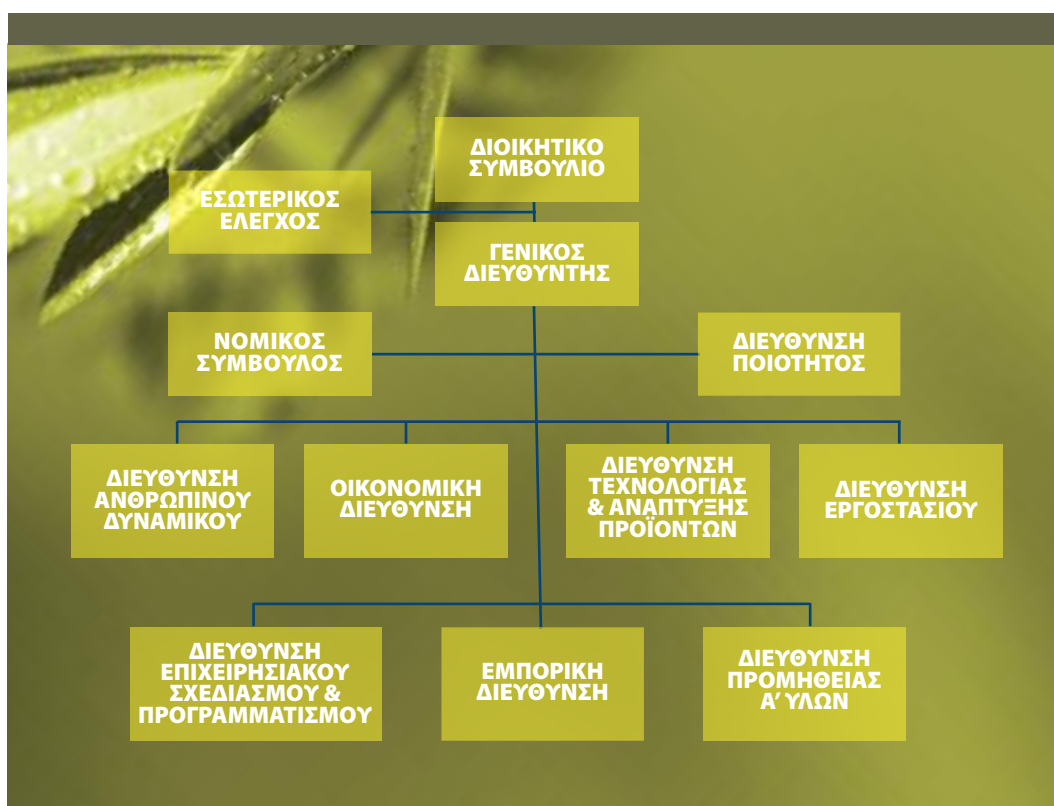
ΔΙΟΙΚΗΤΙΚΟ ΣΥΜΒΟΥΛΙΟ

ΕΣΩΤΕΡΙΚΟΣ ΕΛΕΓΧΟΣ

ΓΕΝΙΚΟΣ ΔΙΕΥΘΥΝΤΗΣ

ΝΟΜΙΚΟΣ ΣΥΜΒΟΥΛΟΣ

ΔΙΕΥΘΥΝΣΗ ΠΟΙΟΤΗΤΟΣ

ΔΙΕΥΘΥΝΣΗ ΑΝΘΡΩΠΙΝΟΥ ΔΥΝΑΜΙΚΟΥ

ΟΙΚΟΝΟΜΙΚΗ ΔΙΕΥΘΥΝΣΗ

ΔΙΕΥΘΥΝΣΗ ΤΕΧΝΟΛΟΓΙΑΣ & ΑΝΑΠΤΥΞΗΣ ΠΡΟΪΟΝΤΩΝ

ΔΙΕΥΘΥΝΣΗ ΕΡΓΟΣΤΑΣΙΟΥ

ΔΙΕΥΘΥΝΣΗ ΕΠΙΧΕΙΡΗΣΙΑΚΟΥ ΣΧΕΔΙΑΣΜΟΥ & ΠΡΟΓΡΑΜΜΑΤΙΣΜΟΥ

ΕΜΠΟΡΙΚΗ ΔΙΕΥΘΥΝΣΗ

ΔΙΕΥΘΥΝΣΗ ΠΡΟΜΗΘΕΙΑΣ Α' ΥΛΩΝ